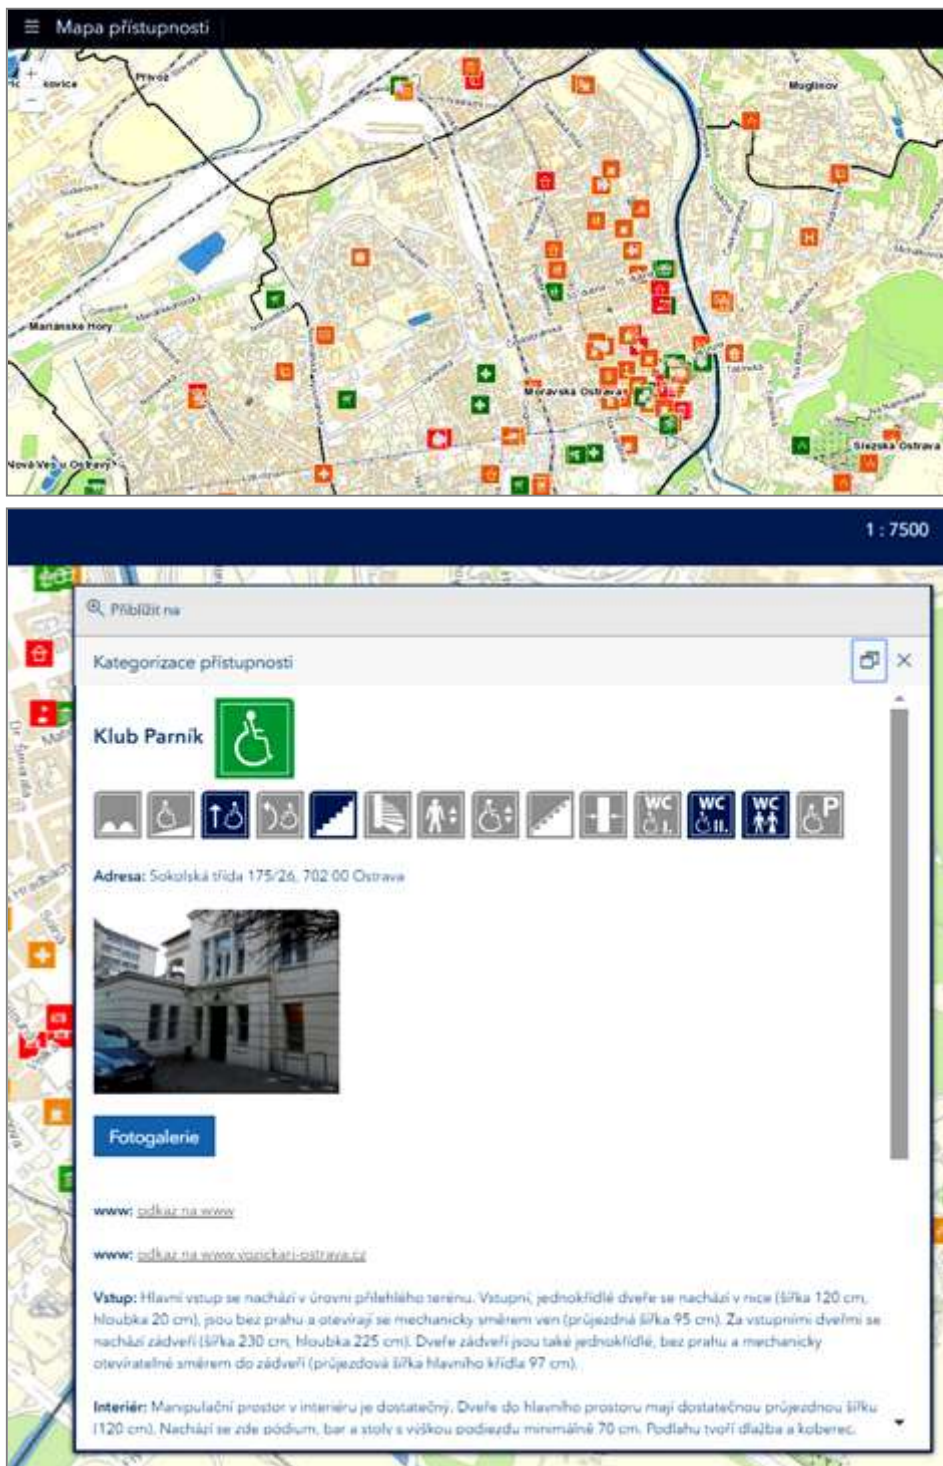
Mapa přístupnosti

Přívoz

Muglinov

Mariánské Hory

Moravská Ostrava

Slezská Ostrava

Nová Ves u Ostravy

1 : 7500

Přiblížit na

Kategorizace přístupnosti

Klub Parník

WC I.

WC II.

WC

P

Adresa: Sokolská třída 175/26, 702 00 Ostrava

Fotogalerie

www: odkaz na www

www: odkaz na www.vozickari-ostrava.cz

Vstup: Hlavní vstup se nachází v úrovni přilehlého terénu. Vstupní, jednokřídlé dveře se nachází v nice (šířka 120 cm, hloubka 20 cm), jsou bez prahu a otevírají se mechanicky směrem ven (průjezdná šířka 95 cm). Za vstupními dveřmi se nachází zádveří (šířka 230 cm, hloubka 225 cm). Dveře zádveří jsou také jednokřídlé, bez prahu a mechanicky otevíratelné směrem do zádveří (průjezdová šířka hlavního křídla 97 cm).

Interiér: Manipulační prostor v interiéru je dostatečný. Dveře do hlavního prostoru mají dostatečnou průjezdnou šířku (120 cm). Nachází se zde pódium, bar a stoly s výškou podjezdu minimálně 70 cm. Podlahu tvoří dlažba a koberec.